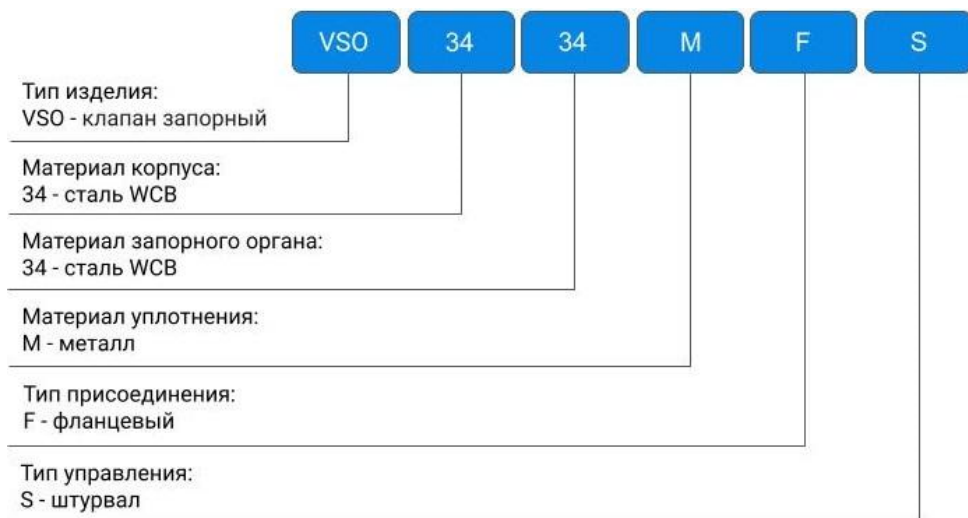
VSO 34 34 M F S

Тип изделия:
VSO - клапан запорный

Материал корпуса:
34 - сталь WCB

Материал запорного органа:
34 - сталь WCB

Материал уплотнения:
M - металл

Тип присоединения:
F - фланцевый

Тип управления:
S - штурвал